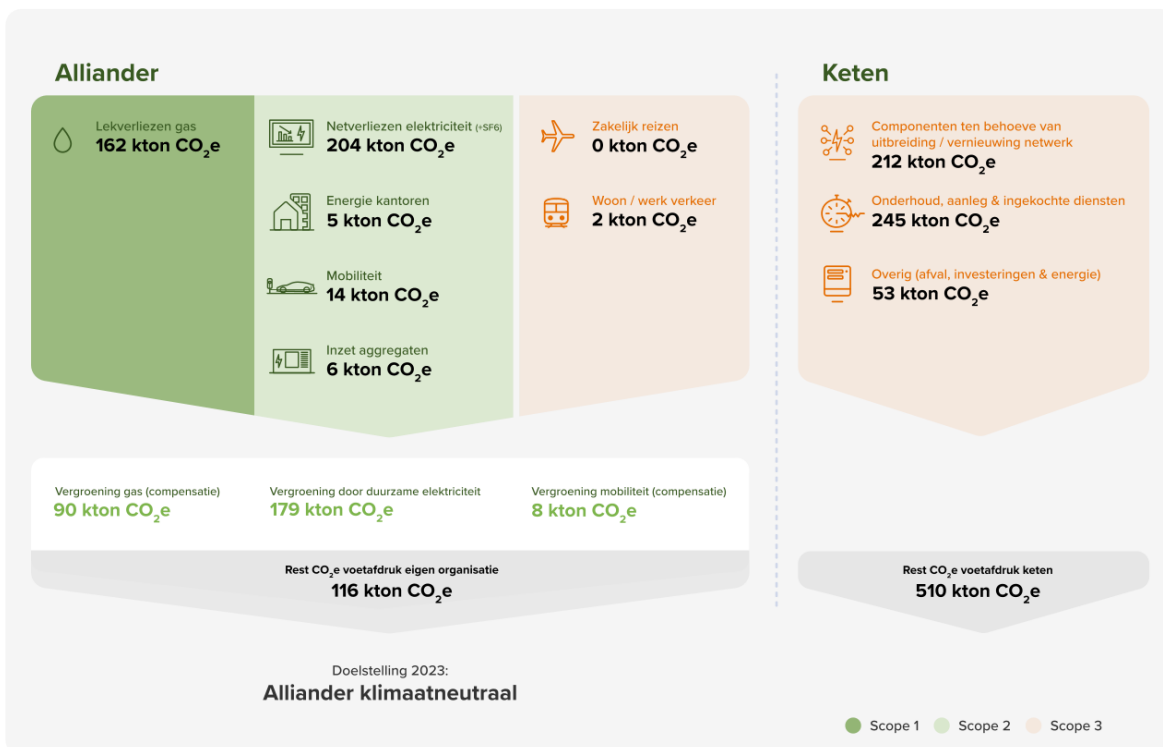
Alliander

Lekverliezen gas
162 kton $CO_2$e

Netverliezen elektriciteit (+SF6)
204 kton $CO_2$e

Energie kantoren
5 kton $CO_2$e

Mobiliteit
14 kton $CO_2$e

Inzet aggregaten
6 kton $CO_2$e

Zakelijk reizen
0 kton $CO_2$e

Woon / werk verkeer
2 kton $CO_2$e

Keten

Componenten ten behoeve van uitbreiding / vernieuwing netwerk
212 kton $CO_2$e

Onderhoud, aanleg & ingekochte diensten
245 kton $CO_2$e

Overig (afval, investeringen & energie)
53 kton $CO_2$e

Vergroening gas (compensatie)
90 kton $CO_2$e

Vergroening door duurzame elektriciteit
179 kton $CO_2$e

Vergroening mobiliteit (compensatie)
8 kton $CO_2$e

Rest $CO_2$e voetafdruk eigen organisatie
116 kton $CO_2$e

Rest $CO_2$e voetafdruk keten
510 kton $CO_2$e

Doelstelling 2023:
Alliander klimaatneutraal

Scope 1 Scope 2 Scope 3